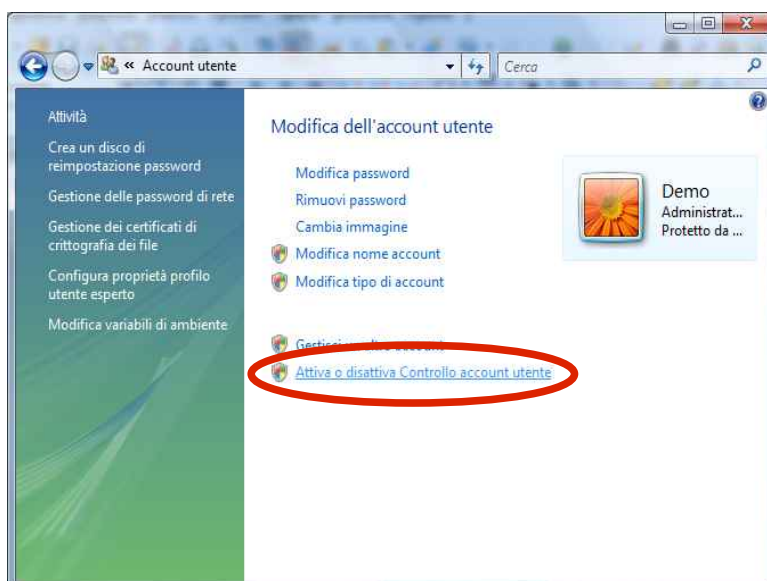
« Account utente

Cerca

Attività

Crea un disco di reimpostazione password

Gestione delle password di rete

Gestione dei certificati di crittografia dei file

Configura proprietà profilo utente esperto

Modifica variabili di ambiente

Modifica dell'account utente

Modifica password

Rimuovi password

Cambia immagine

Modifica nome account

Modifica tipo di account

Demo
Administrat...
Protetto da ...

Gestisci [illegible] account

Attiva o disattiva Controllo account utente